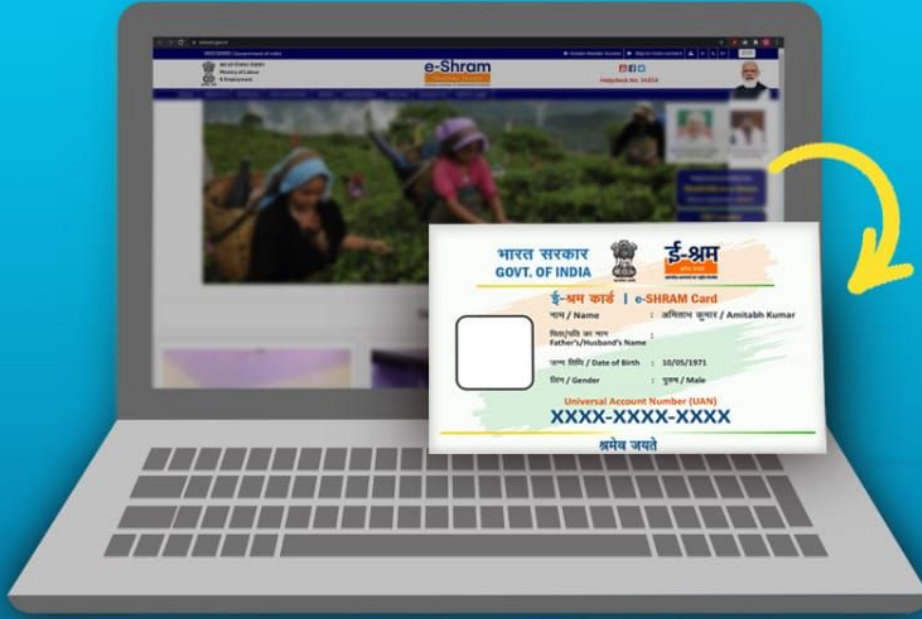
e-Shram

भारत सरकार
GOVT. OF INDIA

ई-श्रम

ई-श्रम कार्ड | e-SHRAM Card

नाम / Name : अमिताभ कुमार / Amitabh Kumar

पिता/पति का नाम
Father's/Husband's Name :

जन्म तिथि / Date of Birth : 10/05/1971

लिंग / Gender : पुरुष / Male

Universal Account Number (UAN)
XXXX-XXXX-XXXX

श्रमेव जयते